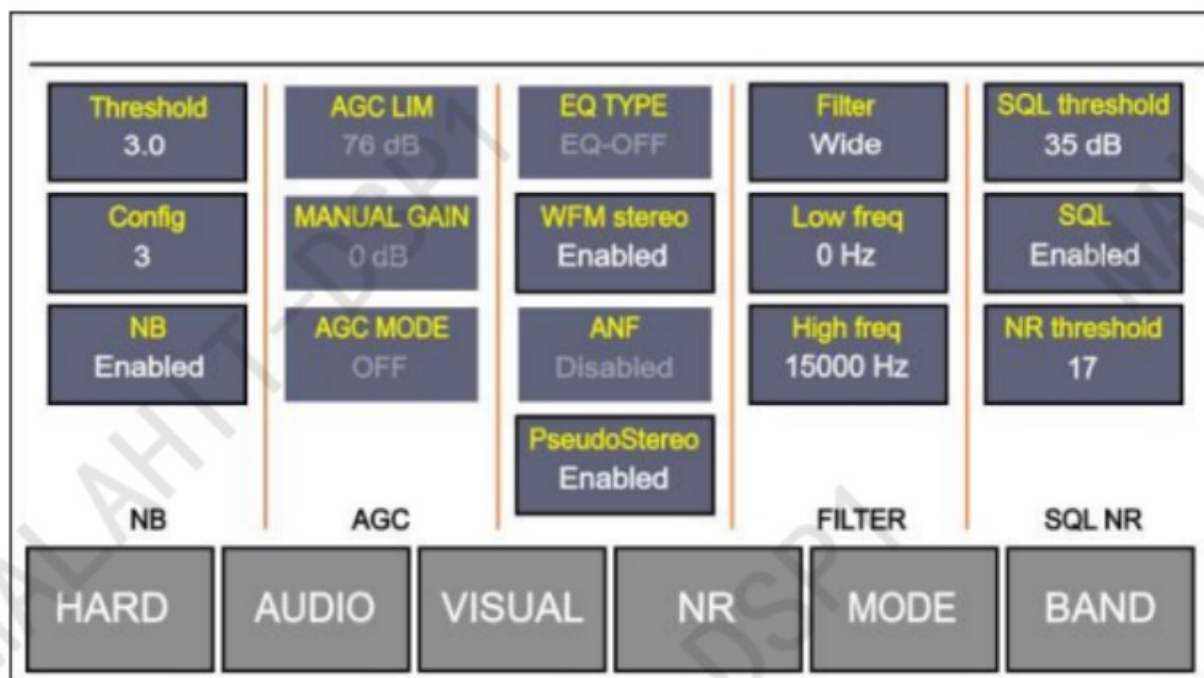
Threshold
3.0

Config
3

NB
Enabled

NB

AGC LIM
76 dB

MANUAL GAIN
0 dB

AGC MODE
OFF

AGC

EQ TYPE
EQ-OFF

WFM stereo
Enabled

ANF
Disabled

PseudoStereo
Enabled

Filter
Wide

Low freq
0 Hz

High freq
15000 Hz

FILTER

SQL threshold
35 dB

SQL
Enabled

NR threshold
17

SQL NR

HARD AUDIO VISUAL NR MODE BAND